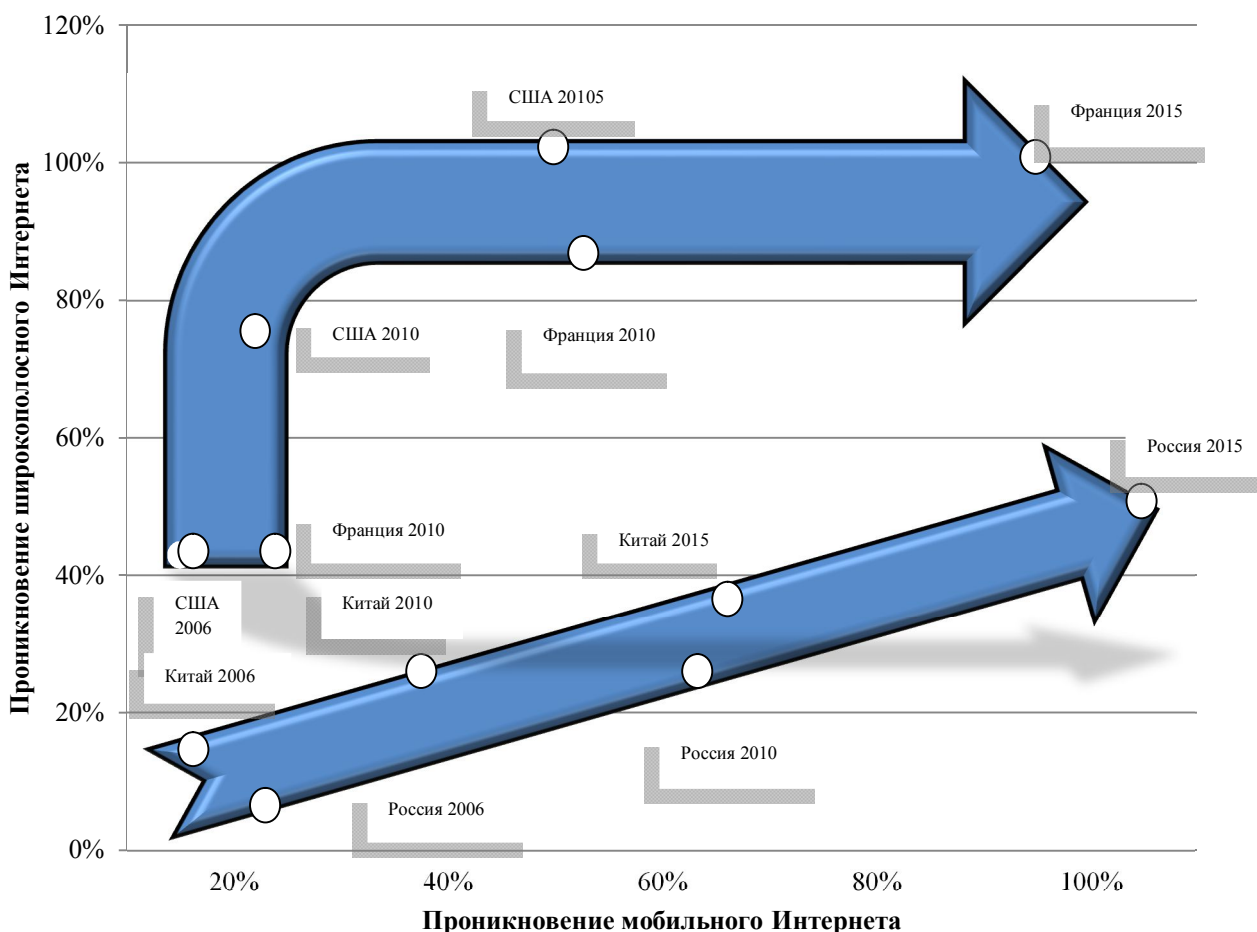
Проникновение широкополосного Интернета

120%
100%
80%
60%
40%
20%
0%

США 20105
Франция 2015
США 2010
Франция 2010
Россия 2015
Франция 2010
Китай 2015
США 2006
Китай 2010
Китай 2006
Россия 2010
Россия 2006

20%
40%
60%
80%
100%

Проникновение мобильного Интернета